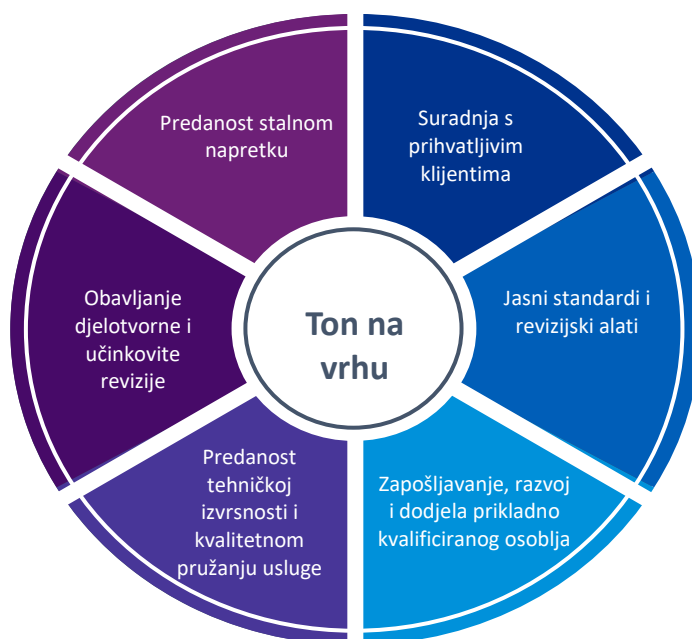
Ton na vrhu

Predanost stalnom napretku

Suradnja s prihvatljivim klijentima

Jasni standardi i revizijski alati

Zapošljavanje, razvoj i dodjela prikladno kvalificiranog osoblja

Predanost tehničkoj izvrsnosti i kvalitetnom pružanju usluge

Obavljanje djelotvorne i učinkovite revizije